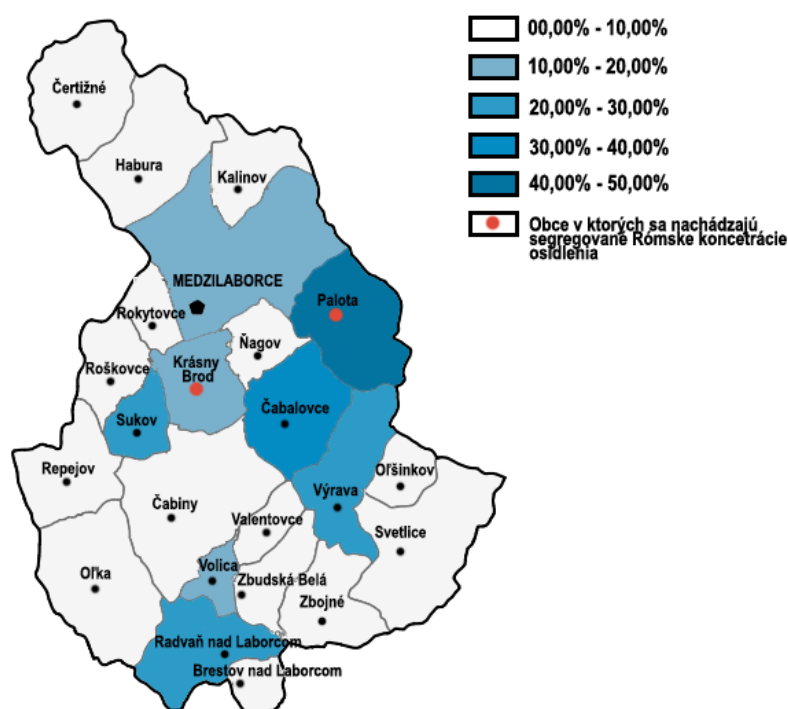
00,00% - 10,00%
10,00% - 20,00%
20,00% - 30,00%
30,00% - 40,00%
40,00% - 50,00%
Obce v ktorých sa nachádzajú segregované Rómske koncetrácie osídlenia

Čertižné
Habura
Kalinov
MEDZILABORCE
Palota
Rokytovce
Ňagov
Roškovce
Krásny Brod
Sukov
Čabalovce
Repejov
Oľšinkov
Výrava
Čabiny
Valentovce
Svetlice
Volica
Oľka
Zbudská Belá
Zbojné
Radvaň nad Laborcom
Brestov nad Laborcom